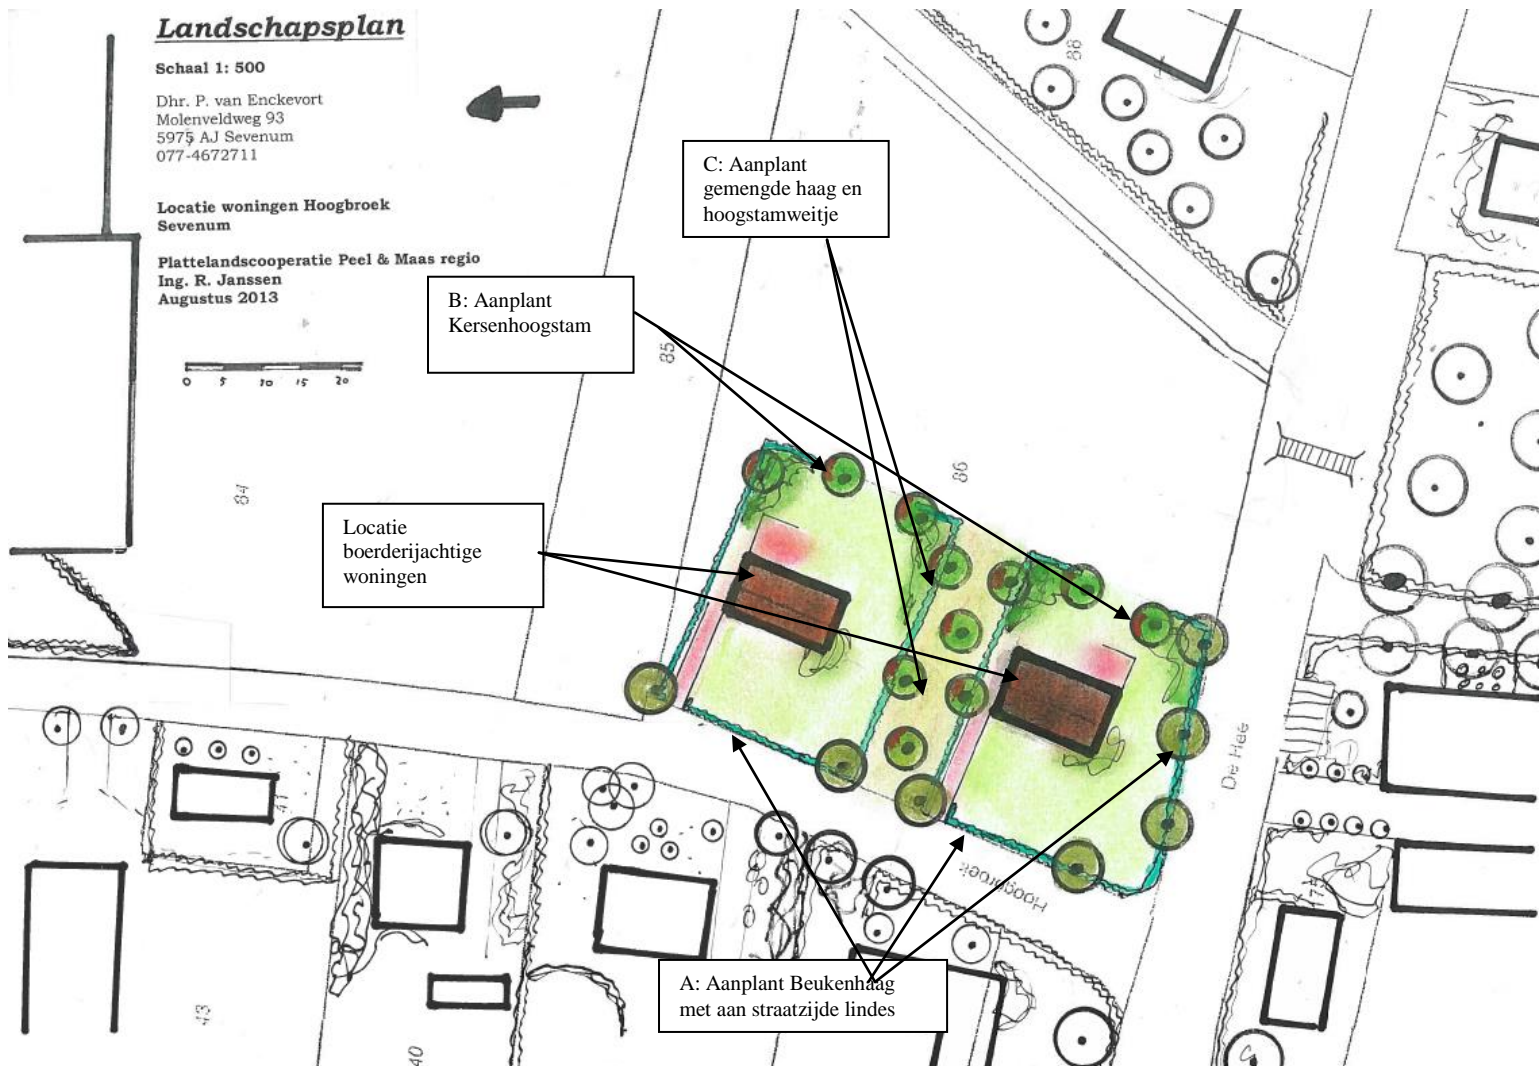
Landschapsplan

Schaal 1: 500

Dhr. P. van Enckevort
Molenveldweg 93
5975 AJ Sevenum
077-4672711

Locatie woningen Hoogbroek
Sevenum

Plattelandscooperatie Peel & Maas regio
Ing. R. Janssen
Augustus 2013

0 5 10 15 20

C: Aanplant gemengde haag en hoogstamweitje

B: Aanplant Kersenhoogstam

Locatie boerderijachtige woningen

A: Aanplant Beukenhaag met aan straatzijde lindes

86

85

86

84

41

43

40

Hoogbroek

De Heg